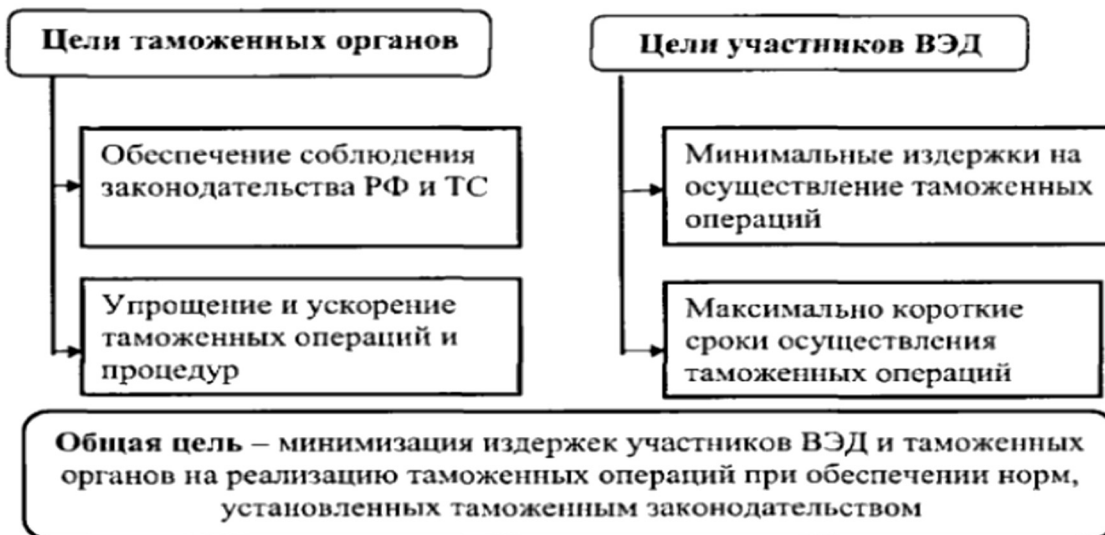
Цели таможенных органов

Обеспечение соблюдения законодательства РФ и ТС

Упрощение и ускорение таможенных операций и процедур

Цели участников ВЭД

Минимальные издержки на осуществление таможенных операций

Максимально короткие сроки осуществления таможенных операций

Общая цель – минимизация издержек участников ВЭД и таможенных органов на реализацию таможенных операций при обеспечении норм, установленных таможенным законодательством